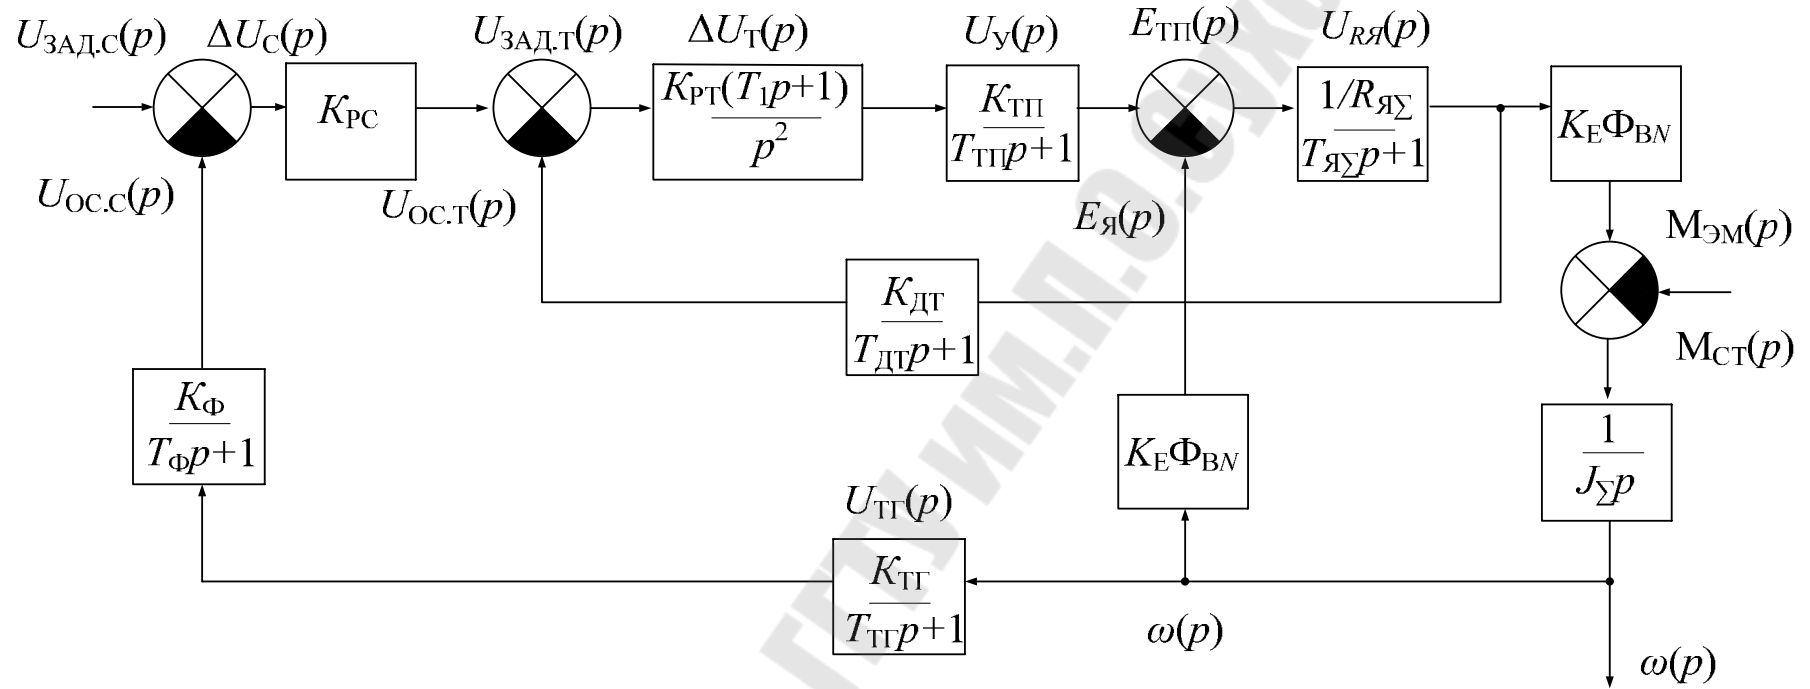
$U_{ЗАД.С}(p)$ $\Delta U_{С}(p)$ $U_{ЗАД.Т}(p)$ $\Delta U_{Т}(p)$ $U_{У}(p)$ $E_{ТП}(p)$ $U_{RЯ}(p)$

$K_{РС}$

$\frac{K_{РТ}(T_1p+1)}{p^2}$

$\frac{K_{ТП}}{T_{ТП}p+1}$

$\frac{1/R_{Я\Sigma}}{T_{Я\Sigma}p+1}$

$K_{Е}\Phi_{ВN}$

$U_{ОС.С}(p)$

$U_{ОС.Т}(p)$

$E_{Я}(p)$

$M_{ЭМ}(p)$

$\frac{K_{ДТ}}{T_{ДТ}p+1}$

$M_{СТ}(p)$

$\frac{K_{Ф}}{T_{Ф}p+1}$

$K_{Е}\Phi_{ВN}$

$\frac{1}{J_{\Sigma}p}$

$U_{ТГ}(p)$

$\frac{K_{ТГ}}{T_{ТГ}p+1}$

$\omega(p)$

$\omega(p)$